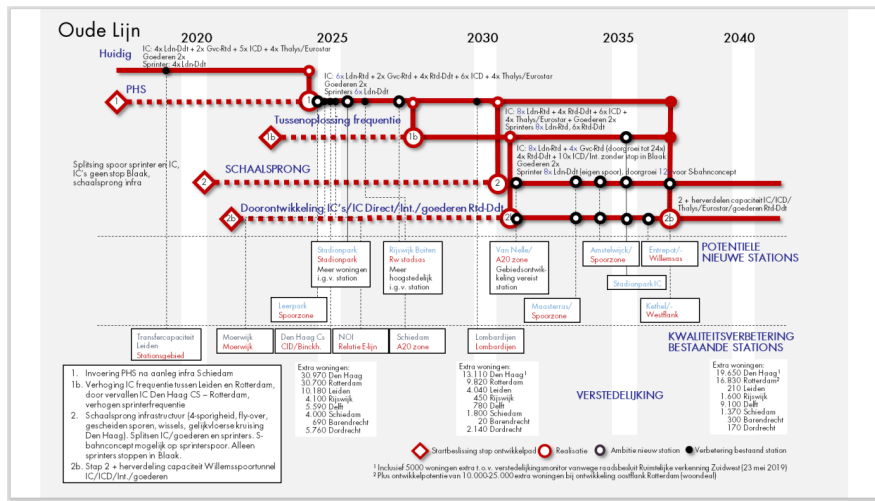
Oude Lijn

2020 2025 2030 2035 2040

Huidig
IC: 4x Ldn-Ddt + 2x Gvc-Rtd + 5x ICD + 4x Thalys/Eurostar
Goederen 2x
Sprinter: 4x Ldn-Ddt

PHS
IC: 6x Ldn-Rtd + 2x Gvc-Rtd + 4x Rtd-Ddt + 6x ICD + 4x Thalys/Eurostar
Goederen 2x
Sprinters 6x Ldn-Ddt

1

Tussenoplossing frequentie
1b
IC: 8x Ldn-Rtd + 4x Rtd-Ddt + 6x ICD +
4x Thalys/Eurostar + Goederen 2x
Sprinters 8x Ldn-Rtd, 6x Rtd-Ddt

Splitsing spoor sprinter en IC, IC's geen stop Blaak, schaalsprong infra

SCHAALSPRONG
2
IC: 8x Ldn-Rtd + 4x Gvc-Rtd (doorgroei tot 24x)
4x Rtd-Ddt + 10x ICD/Int. zonder stop in Blaak
Goederen 2x
Sprinter 8x Ldn-Ddt (eigen spoor), doorgroei 12x voor S-bahnconcept

Doorontwikkeling IC's/IC Direct/Int./goederen Rtd-Ddt
2b
2 + herverdelen capaciteit IC/ICD/Thalys/Eurostar/goederen Rtd-Ddt

Stadionpark
Stadionpark
Meer woningen i.g.v. station

Rijswijk Buiten
Rw stadsas
Meer hoogstedelijk i.g.v. station

Van Nelle/
A20 zone
Gebiedsontwikkeling vereist station

Amstelwijck/
Spoorzone

Entrepot/
Willemsas

POTENTIELE NIEUWE STATIONS

Leerpark
Spoorzone

Maasterras/
Spoorzone

Stadionpark IC

Kethel/
Westflank

Transfercapaciteit Leiden
Stationsgebied

Moerwijk
Moerwijk

Den Haag Cs
CID/Binckh

NOI
Relatie Eiljn

Schiedam
A20 zone

Lombardijen
Lombardijen

KWALITEITSVERBETERING BESTAANDE STATIONS

1. Invoering PHS na aanleg infra Schiedam
1b. Verhoging IC frequentie tussen Leiden en Rotterdam, door vervallen IC Den Haag CS – Rotterdam, verhogen sprinterfrequentie
2. Schaalsprong infrastructuur (4-sporigheid, fly-over, gescheiden sporen, wissels, gelijkvloerse kruising Den Haag). Splitsen IC/goederen en sprinters. S-bahnconcept mogelijk op sprinterspoor. Alleen sprinters stoppen in Blaak.
2b. Stap 2 + herverdeling capaciteit Willemsspoortunnel IC/ICD/Int./goederen

Extra woningen:
30.970 Den Haag
30.700 Rotterdam
10.180 Leiden
4.100 Rijswijk
5.590 Delft
4.000 Schiedam
690 Barendrecht
5.760 Dordrecht

Extra woningen:
13.110 Den Haag¹
9.820 Rotterdam
4.040 Leiden
450 Rijswijk
780 Delft
1.800 Schiedam
20 Barendrecht
2.140 Dordrecht

VERSTEDELIJKING

Extra woningen:
19.650 Den Haag¹
16.830 Rotterdam²
210 Leiden
1.600 Rijswijk
9.100 Delft
1.370 Schiedam
300 Barendrecht
170 Dordrecht

Startbeslissing stap ontwikkelpad
Realisatie
Ambitie nieuw station
Verbetering bestaand station

¹ Inclusief 5000 woningen extra t.o.v. verstedelijkingmonitor vanwege raadsbesluit Ruimtelijke verkenning Zuidwest (23 mei 2019)
² Plus ontwikkelpotentie van 10.000-25.000 extra woningen bij ontwikkeling oostflank Rotterdam (woondeal)